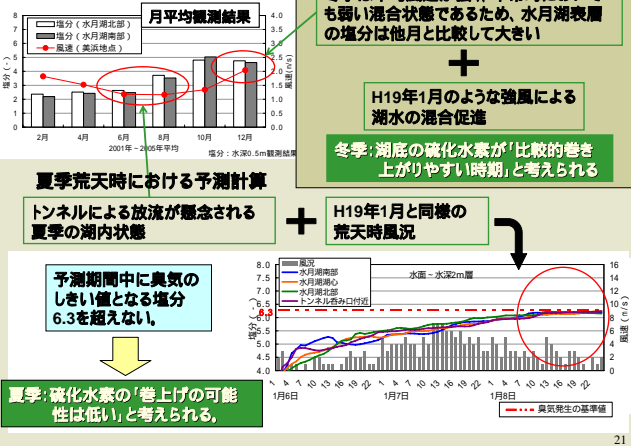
月平均観測結果

塩分（水月湖北部）
塩分（水月湖南部）
風速（美浜地点）

8
7
6
5
4
3
2
1
0

塩分（－）

4.0
3.5
3.0
2.5
2.0
1.5
1.0
0.5
0.0

風速（m/s）

2月 4月 6月 8月 10月 12月

2001年～2005年平均

塩分：水深0.5m観測結果

も弱い混合状態であるため、水月湖表層の塩分は他月と比較して大きい

＋

H19年1月のような強風による湖水の混合促進

冬季：湖底の硫化水素が「比較的巻き上がりやすい時期」と考えられる

夏季荒天時における予測計算

トンネルによる放流が懸念される夏季の湖内状態

＋

H19年1月と同様の荒天時風況

予測期間中に臭気のしきい値となる塩分6.3を超えない。

夏季：硫化水素の「巻上げの可能性は低い」と考えられる。

風況
水月湖南部
水月湖心
水月湖北部
トンネル呑み口付近

水面～水深2m層

8.0
7.5
7.0
6.5
6.3
6.0
5.5
5.0
4.5
4.0

塩分（－）

16
14
12
10
8
6
4
2
0

風速（m/s）

1 4 7 10 13 16 19 22 1 4 7 10 13 16 19 22 1 4 7 10 13 16 19 22 1

1月6日 1月7日 1月8日

臭気発生の基準値

21